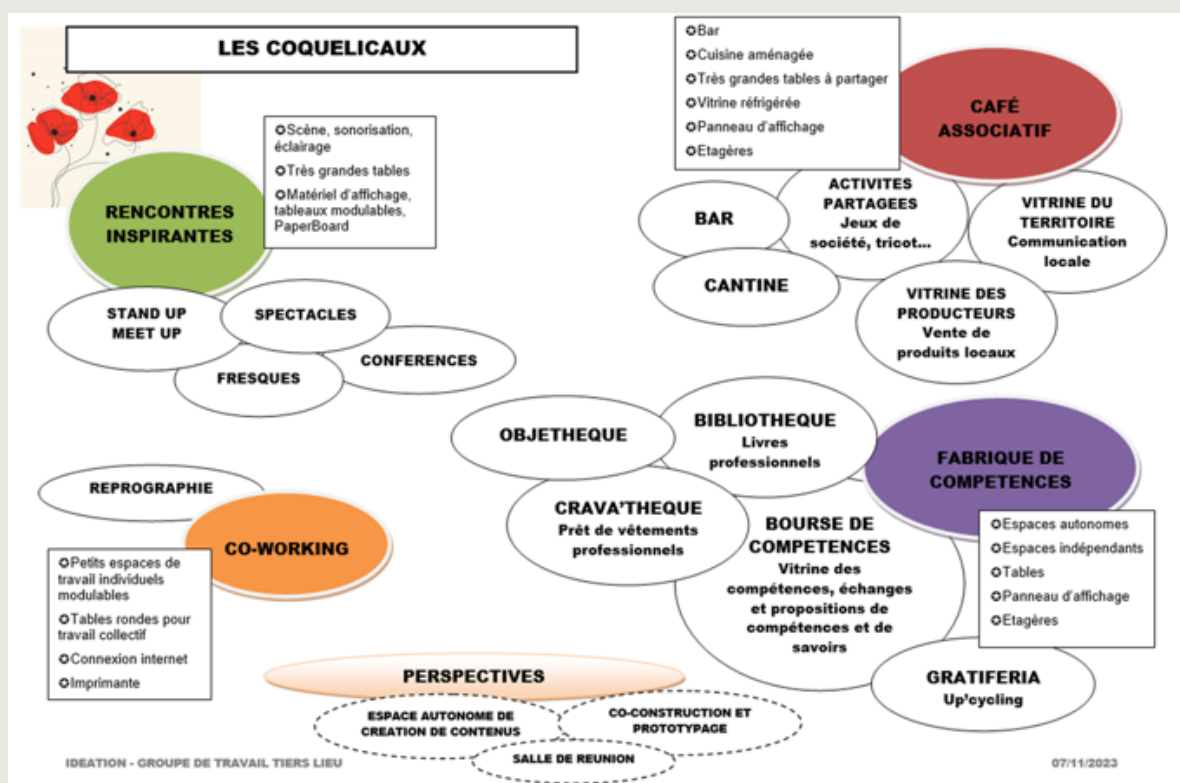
LES COQUELICAUX

RENCONTRES INSPIRANTES

✪Scène, sonorisation, éclairage
✪Très grandes tables
✪Matériel d'affichage, tableaux modulables, PaperBoard

STAND UP MEET UP

SPECTACLES

FRESQUES

CONFERENCES

✪Bar
✪Cuisine aménagée
✪Très grandes tables à partager
✪Vitrine réfrigérée
✪Panneau d'affichage
✪Etagères

CAFÉ ASSOCIATIF

BAR

ACTIVITES PARTAGEES Jeux de société, tricot…

VITRINE DU TERRITOIRE Communication locale

CANTINE

VITRINE DES PRODUCTEURS Vente de produits locaux

OBJETHEQUE

BIBLIOTHEQUE Livres professionnels

FABRIQUE DE COMPETENCES

CRAVA'THEQUE Prêt de vêtements professionnels

BOURSE DE COMPETENCES Vitrine des compétences, échanges et propositions de compétences et de savoirs

✪Espaces autonomes
✪Espaces indépendants
✪Tables
✪Panneau d'affichage
✪Etagères

GRATIFERIA Up'cycling

REPROGRAPHIE

CO-WORKING

✪Petits espaces de travail individuels modulables
✪Tables rondes pour travail collectif
✪Connexion internet
✪Imprimante

PERSPECTIVES

ESPACE AUTONOME DE CREATION DE CONTENUS

CO-CONSTRUCTION ET PROTOTYPAGE

SALLE DE REUNION

IDEATION - GROUPE DE TRAVAIL TIERS LIEU

07/11/2023